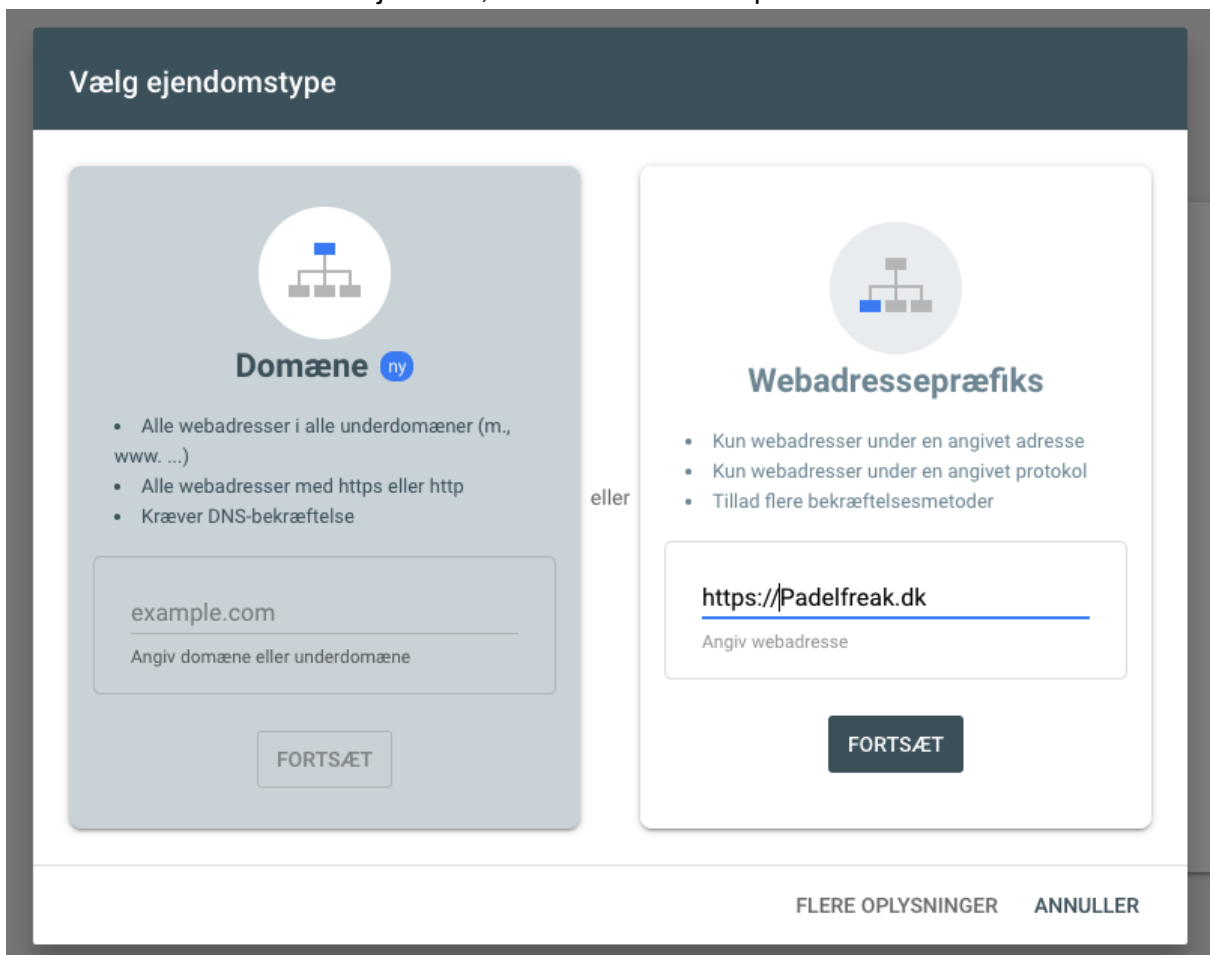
Vælg ejendomstype

Domæne ny

- Alle webadresser i alle underdomæner (m., www. ...)
- Alle webadresser med https eller http
- Kræver DNS-bekræftelse

example.com
Angiv domæne eller underdomæne

FORTSÆT

eller

Webadressepræfiks

- Kun webadresser under en angivet adresse
- Kun webadresser under en angivet protokol
- Tillad flere bekræftelsesmetoder

https://Padelfreak.dk
Angiv webadresse

FORTSÆT

FLERE OPLYSNINGER ANNULLER